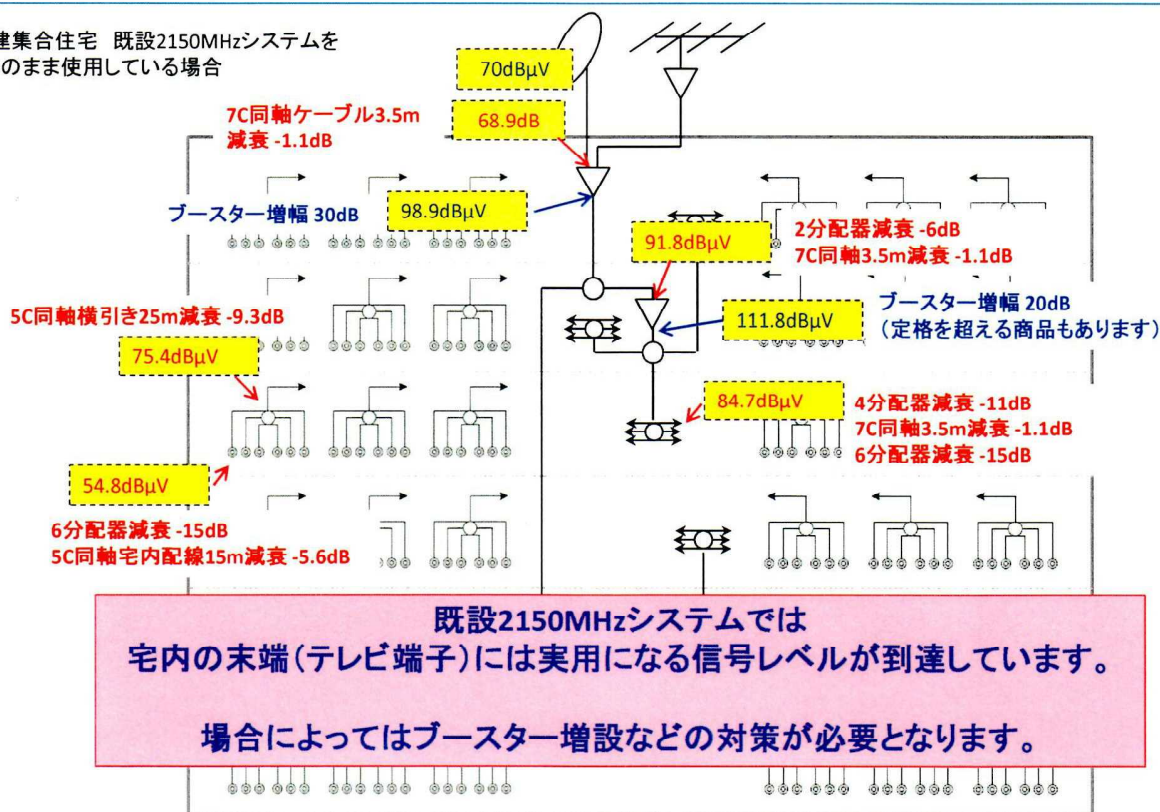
建集合住宅 既設2150MHzシステムを
のまま使用している場合

70dBμV

7C同軸ケーブル3.5m
減衰 -1.1dB

68.9dB

ブースター増幅 30dB

98.9dBμV

91.8dBμV

2分配器減衰 -6dB
7C同軸3.5m減衰 -1.1dB

5C同軸横引き25m減衰 -9.3dB

ブースター増幅 20dB
（定格を超える商品もあります）

111.8dBμV

75.4dBμV

84.7dBμV

4分配器減衰 -11dB
7C同軸3.5m減衰 -1.1dB
6分配器減衰 -15dB

54.8dBμV

6分配器減衰 -15dB
5C同軸宅内配線15m減衰 -5.6dB

既設2150MHzシステムでは
宅内の末端（テレビ端子）には実用になる信号レベルが到達しています。

場合によってはブースター増設などの対策が必要となります。